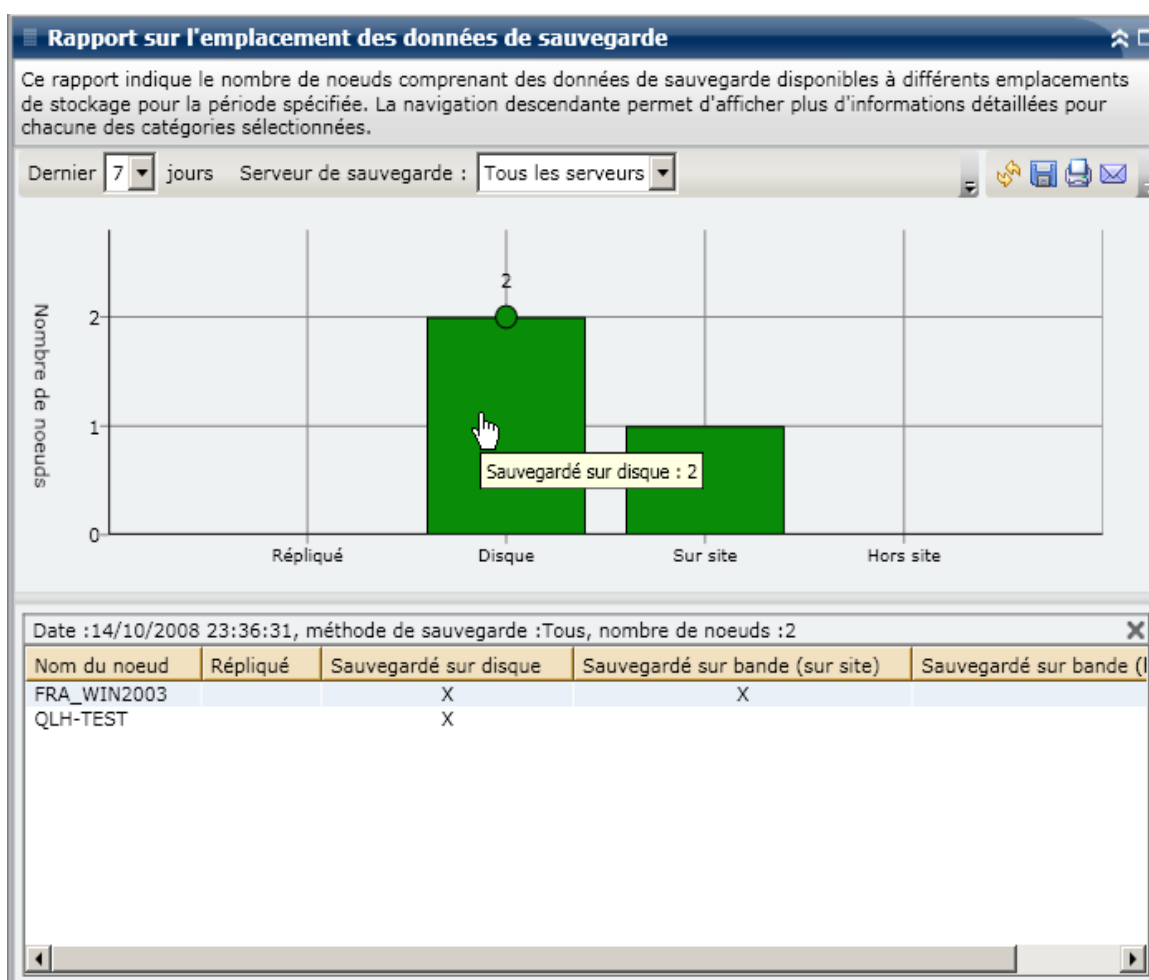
Rapport sur l'emplacement des données de sauvegarde

Ce rapport indique le nombre de noeuds comprenant des données de sauvegarde disponibles à différents emplacements de stockage pour la période spécifiée. La navigation descendante permet d'afficher plus d'informations détaillées pour chacune des catégories sélectionnées.

Dernier 7 jours Serveur de sauvegarde : Tous les serveurs

Nombre de noeuds

2

2

1

0

Sauvegardé sur disque : 2

Répliqué Disque Sur site Hors site

Date :14/10/2008 23:36:31, méthode de sauvegarde :Tous, nombre de noeuds :2

| Nom du noeud | Répliqué | Sauvegardé sur disque | Sauvegardé sur bande (sur site) | Sauvegardé sur bande ([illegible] |
|---|---|---|---|---|
| FRA_WIN2003 | | X | X | |
| QLH-TEST | | X | | |